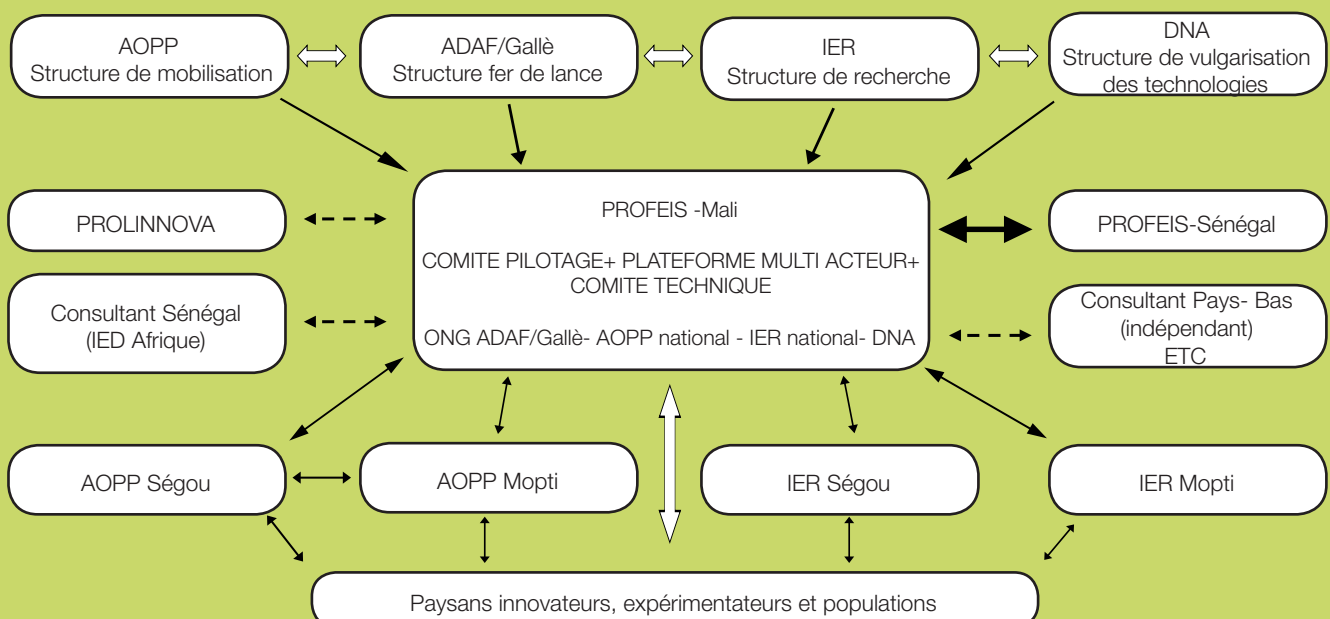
AOPP
Structure de mobilisation

ADAF/Gallè
Structure fer de lance

IER
Structure de recherche

DNA
Structure de vulgarisation des technologies

PROLINNOVA

PROFEIS -Mali

COMITE PILOTAGE+ PLATEFORME MULTI ACTEUR+ COMITE TECHNIQUE

ONG ADAF/Gallè- AOPP national - IER national- DNA

PROFEIS-Sénégal

Consultant Sénégal
(IED Afrique)

Consultant Pays- Bas
(indépendant)
ETC

AOPP Ségou

AOPP Mopti

IER Ségou

IER Mopti

Paysans innovateurs, expérimentateurs et populations